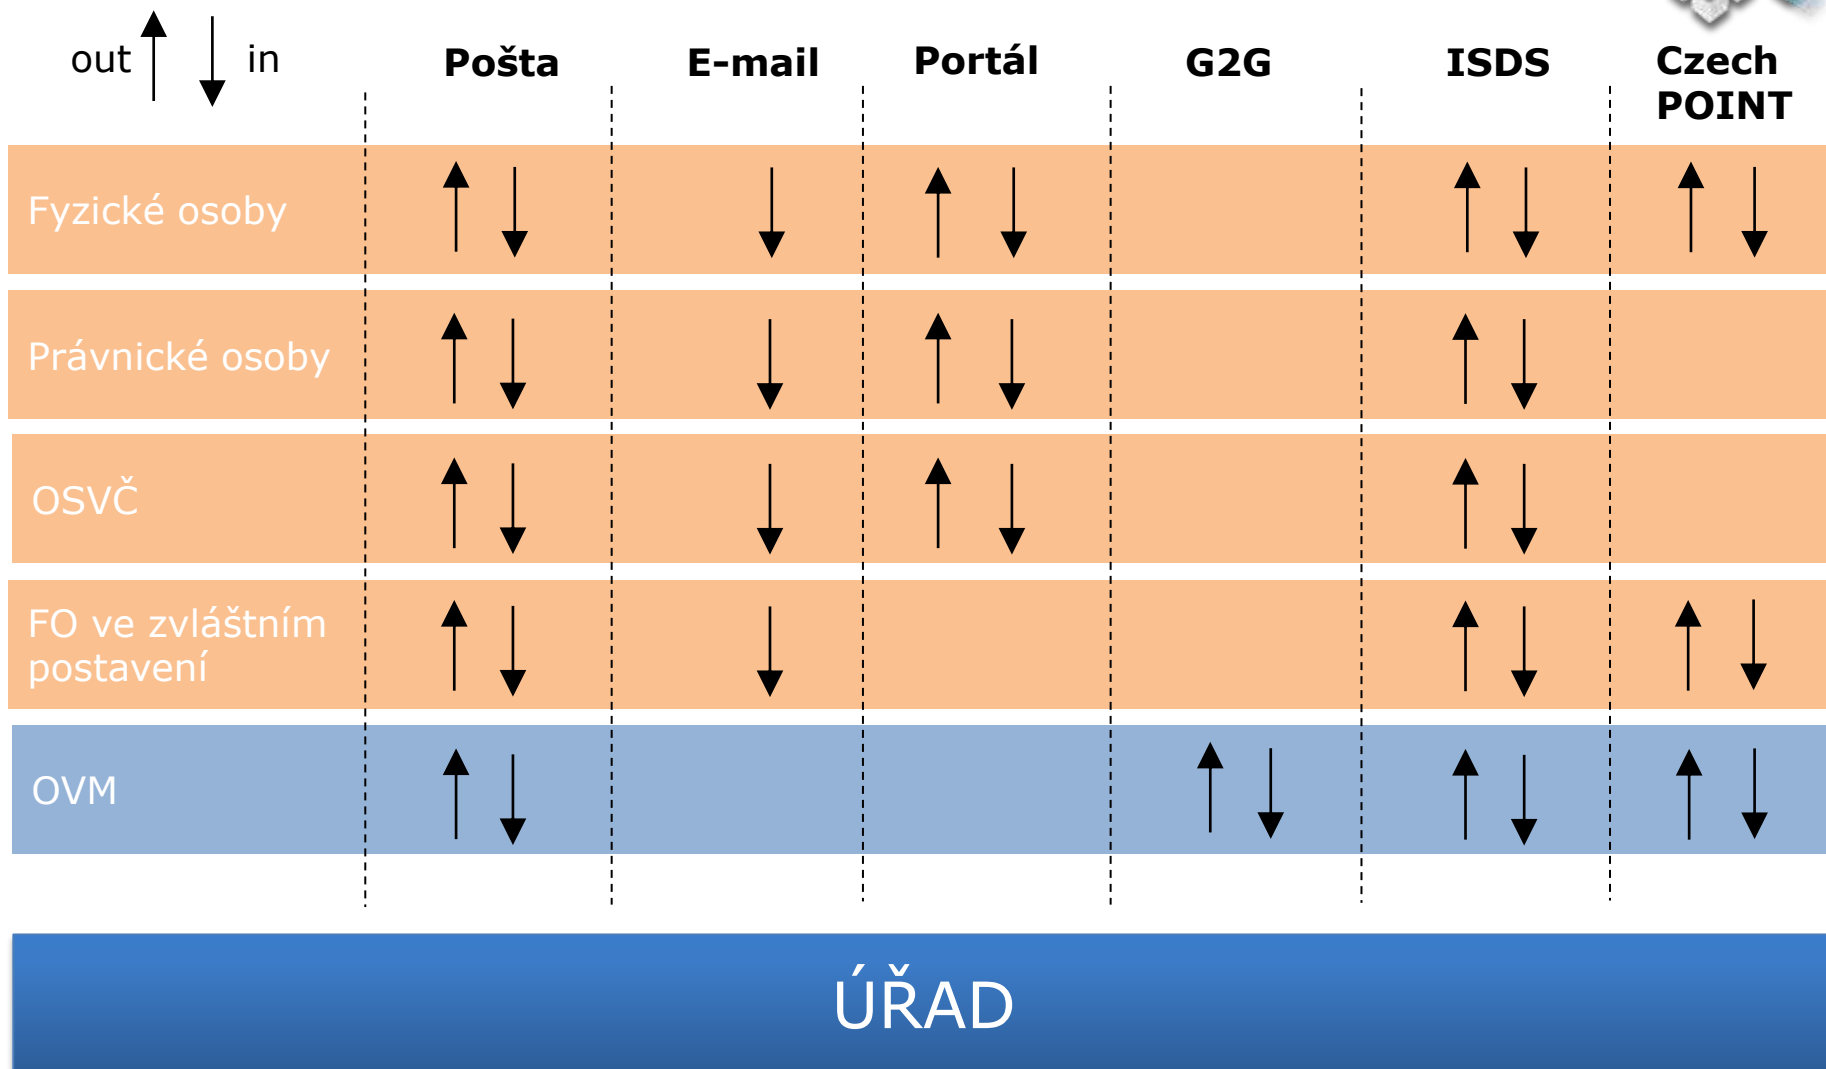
| out ↑ ↓ in | Pošta | E-mail | Portál | G2G | ISDS | Czech POINT |
|---|---|---|---|---|---|---|
| Fyzické osoby | ↑ ↓ | ↓ | ↑ ↓ | | ↑ ↓ | ↑ ↓ |
| Právnické osoby | ↑ ↓ | ↓ | ↑ ↓ | | ↑ ↓ | |
| OSVČ | ↑ ↓ | ↓ | ↑ ↓ | | ↑ ↓ | |
| FO ve zvláštním postavení | ↑ ↓ | ↓ | | | ↑ ↓ | ↑ ↓ |
| OVM | ↑ ↓ | | | ↑ ↓ | ↑ ↓ | ↑ ↓ |

ÚŘAD